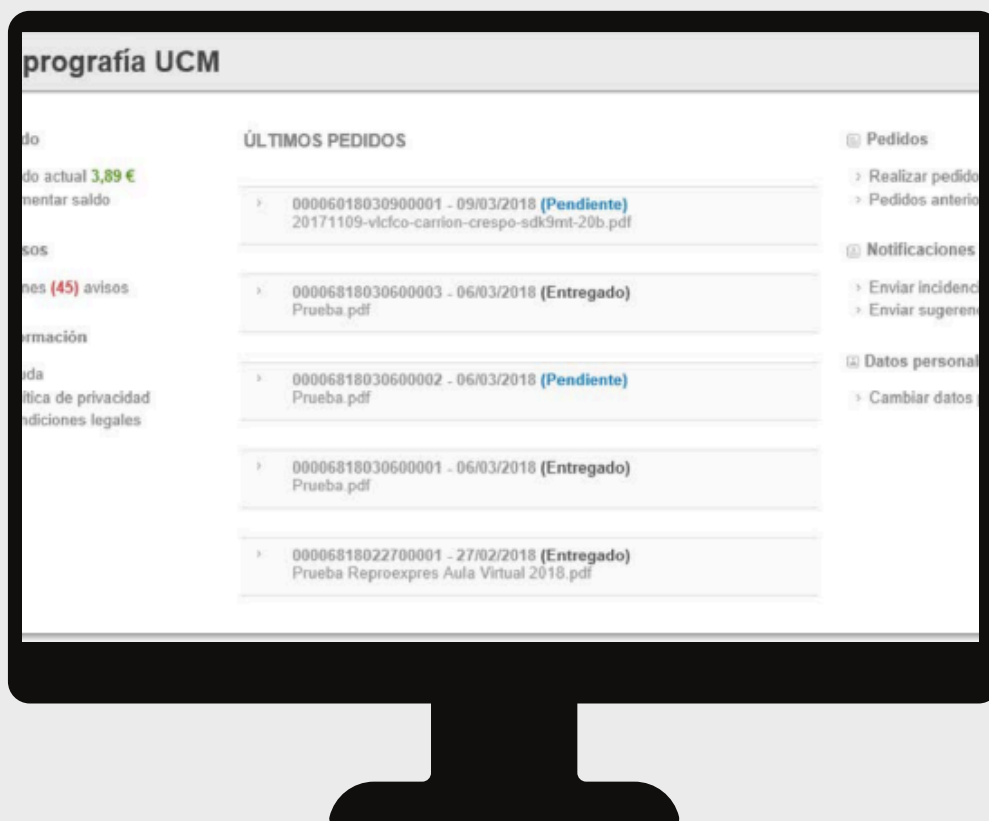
prografía UCM

do

do actual 3,89 €
mentar saldo

sos

nes (45) avisos

rmación

uda
ítica de privacidad
ndiciones legales

ÚLTIMOS PEDIDOS

00006018030900001 - 09/03/2018 (Pendiente)
20171109-vlcfco-carrion-crespo-sdk9mt-20b.pdf

00006818030600003 - 06/03/2018 (Entregado)
Prueba.pdf

00006818030600002 - 06/03/2018 (Pendiente)
Prueba.pdf

00006818030600001 - 06/03/2018 (Entregado)
Prueba.pdf

00006818022700001 - 27/02/2018 (Entregado)
Prueba Reproexpres Aula Virtual 2018.pdf

Pedidos

Realizar pedido
Pedidos anterio

Notificaciones

Enviar incidenc
Enviar sugeren

Datos personal

Cambiar datos